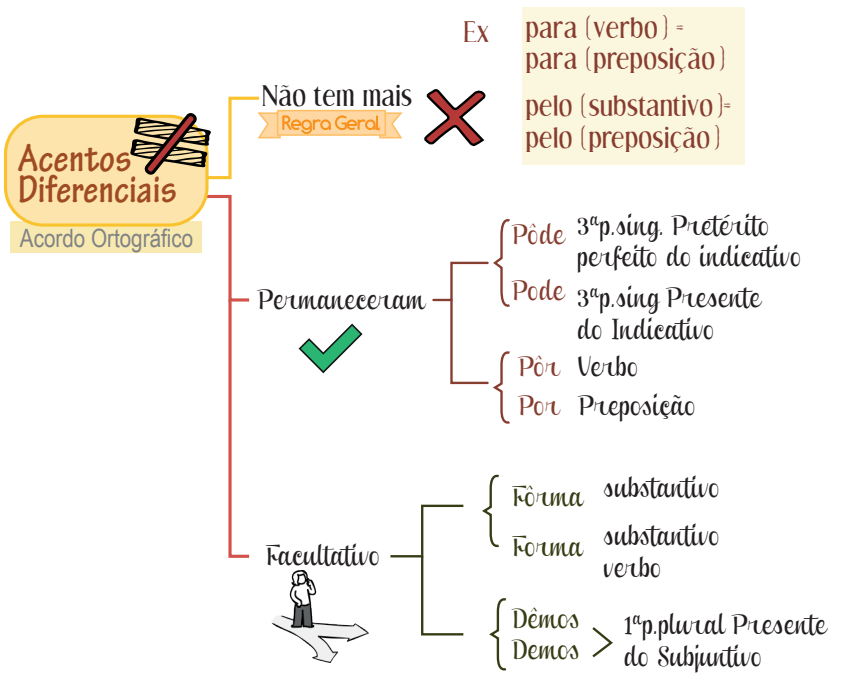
Acentos Diferenciais

Acordo Ortográfico

Não tem mais

Regra Geral

Ex

para (verbo) =
para (preposição)

pelo (substantivo) =
pelo (preposição)

Permaneceram

Pôde 3ªp.sing. Pretérito perfeito do indicativo

Pode 3ªp.sing Presente do Indicativo

Pôr Verbo

Por Preposição

Facultativo

Fôrma substantivo

Forma substantivo verbo

Dêmos
Demos
1ªp.plural Presente do Subjuntivo